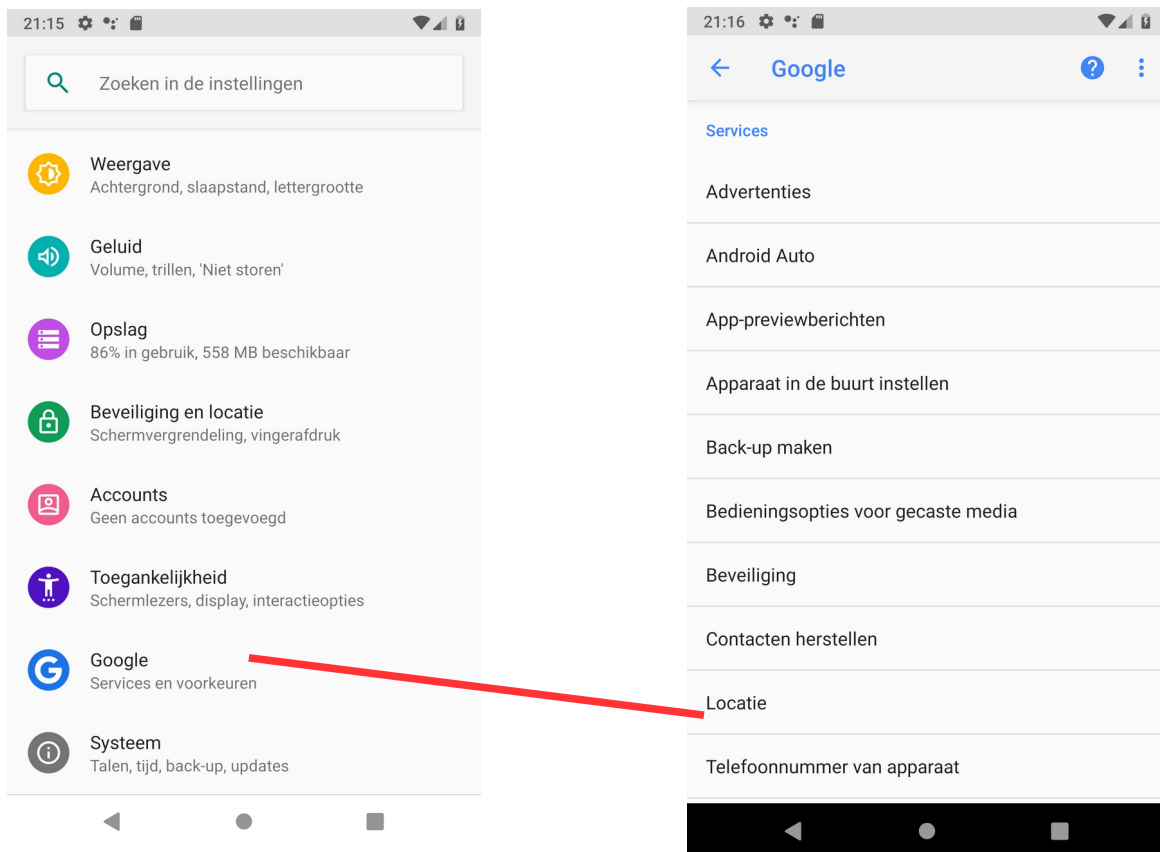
21:15

Zoeken in de instellingen

Weergave
Achtergrond, slaapstand, lettergrootte

Geluid
Volume, trillen, 'Niet storen'

Opslag
86% in gebruik, 558 MB beschikbaar

Beveiliging en locatie
Schermvergrendeling, vingerafdruk

Accounts
Geen accounts toegevoegd

Toegankelijkheid
Schermlezers, display, interactieopties

Google
Services en voorkeuren

Systeem
Talen, tijd, back-up, updates

21:16

Google

Services

Advertenties

Android Auto

App-previewberichten

Apparaat in de buurt instellen

Back-up maken

Bedieningsopties voor gecaste media

Beveiliging

Contacten herstellen

Locatie

Telefoonnummer van apparaat